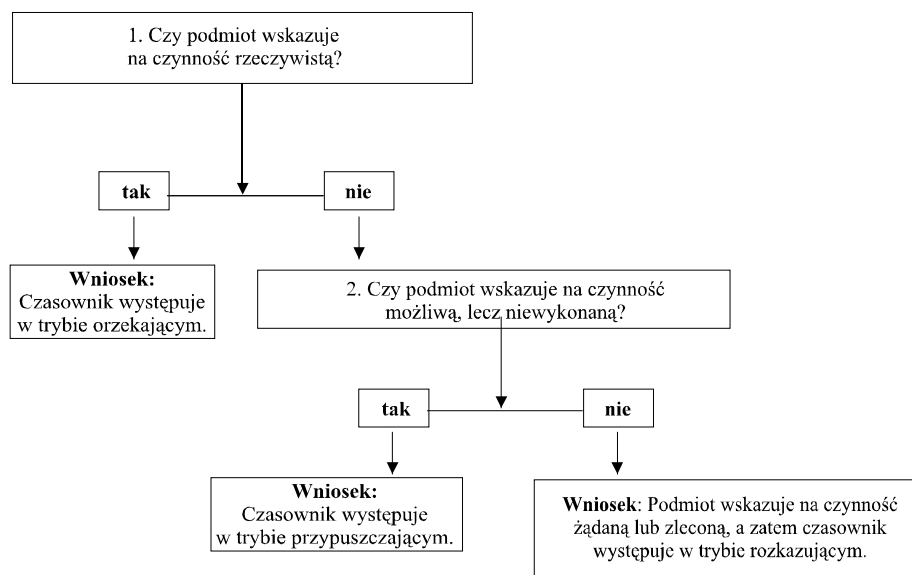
1. Czy podmiot wskazuje na czynność rzeczywistą?

tak

nie

Wniosek: Czasownik występuje w trybie orzekającym.

2. Czy podmiot wskazuje na czynność możliwą, lecz niewykonaną?

tak

nie

Wniosek: Czasownik występuje w trybie przypuszczającym.

Wniosek: Podmiot wskazuje na czynność żądaną lub zleconą, a zatem czasownik występuje w trybie rozkazującym.